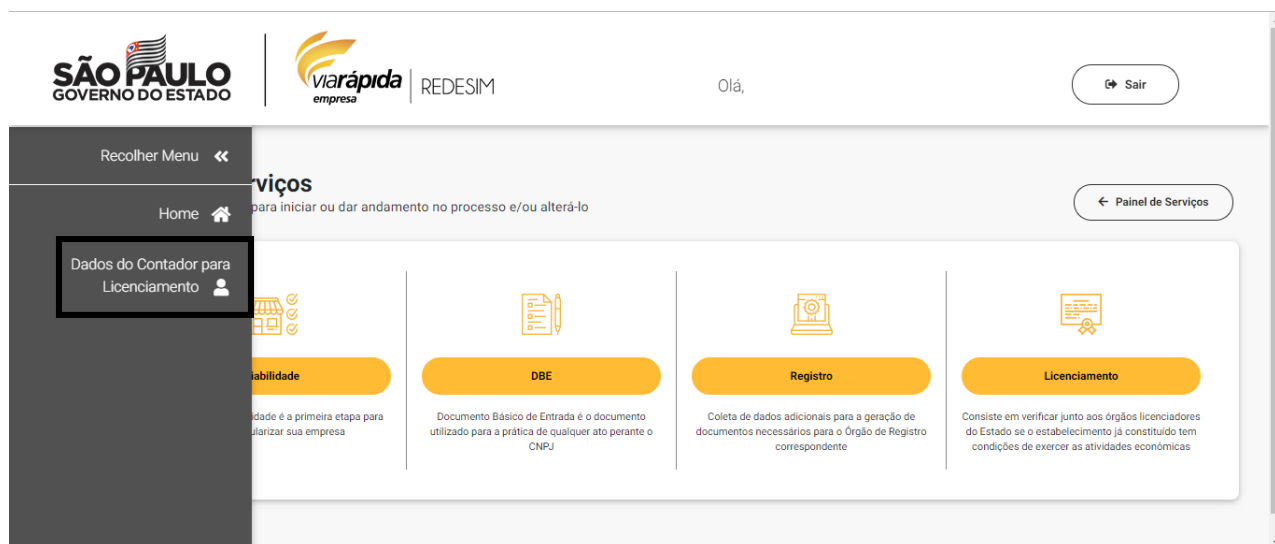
SÃO PAULO
GOVERNO DO ESTADO

via rápida empresa | REDESIM

Olá,

Sair

Recolher Menu

Home

Dados do Contador para Licenciamento

rviços
para iniciar ou dar andamento no processo e/ou alterá-lo

Painel de Serviços

iabilidade

idade é a primeira etapa para ularizar sua empresa

DBE

Documento Básico de Entrada é o documento utilizado para a prática de qualquer ato perante o CNPJ

Registro

Coleta de dados adicionais para a geração de documentos necessários para o Órgão de Registro correspondente

Licenciamento

Consiste em verificar junto aos órgãos licenciadores do Estado se o estabelecimento já constituído tem condições de exercer as atividades econômicas